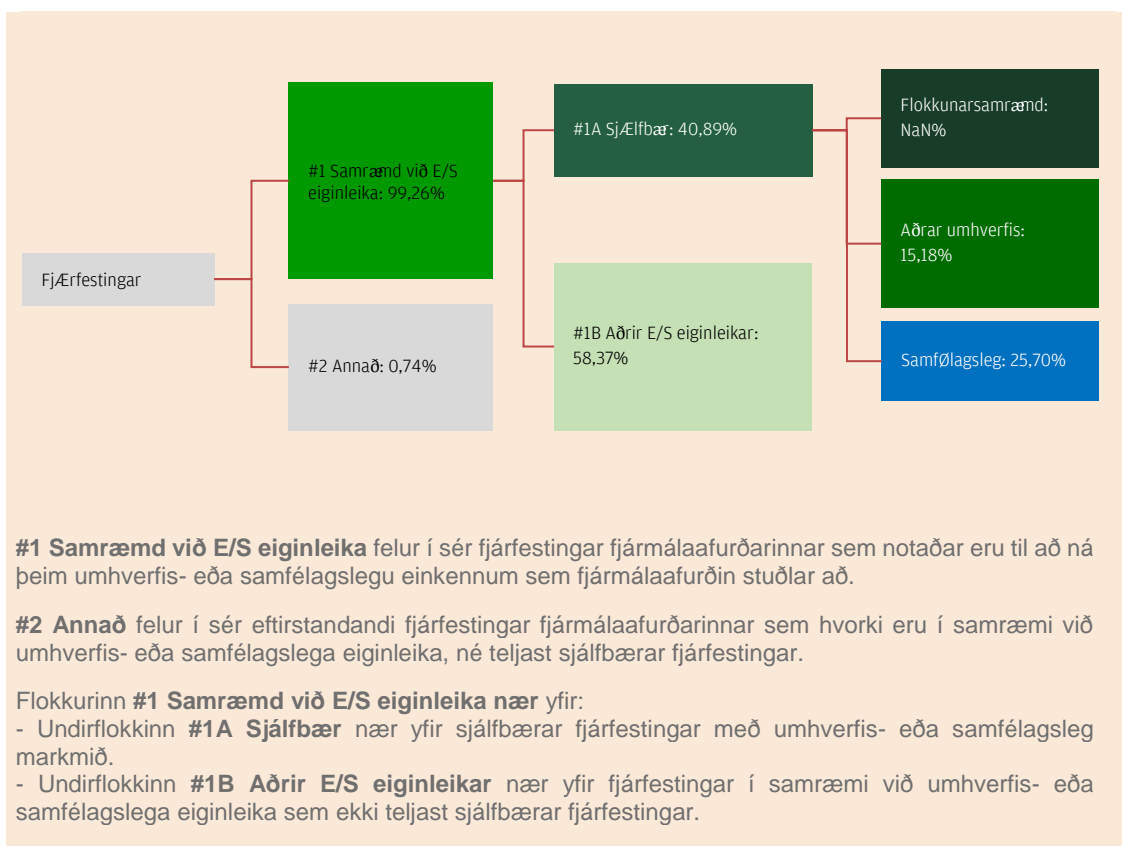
FjÆrfestingar

#1 Samræmd við E/S eiginleika: 99,26%

#2 Annað: 0,74%

#1A SjÆlfbær: 40,89%

#1B Aðrir E/S eiginleikar: 58,37%

Flokkunarsamræmd: NaN%

Aðrar umhverfis: 15,18%

Samfølagsleg: 25,70%

**#1 Samræmd við E/S eiginleika** felur í sér fjárfestingar fjármálaafurðarinnar sem notaðar eru til að ná þeim umhverfis- eða samfélagslegu einkennum sem fjármálaafurðin stuðlar að.

**#2 Annað** felur í sér eftirstandandi fjárfestingar fjármálaafurðarinnar sem hvorki eru í samræmi við umhverfis- eða samfélagslega eiginleika, né teljast sjálfbærar fjárfestingar.

Flokkurinn **#1 Samræmd við E/S eiginleika nær** yfir:
- Undirflokkinn **#1A Sjálfbær** nær yfir sjálfbærar fjárfestingar með umhverfis- eða samfélagsleg markmið.
- Undirflokkinn **#1B Aðrir E/S eiginleikar** nær yfir fjárfestingar í samræmi við umhverfis- eða samfélagslega eiginleika sem ekki teljast sjálfbærar fjárfestingar.